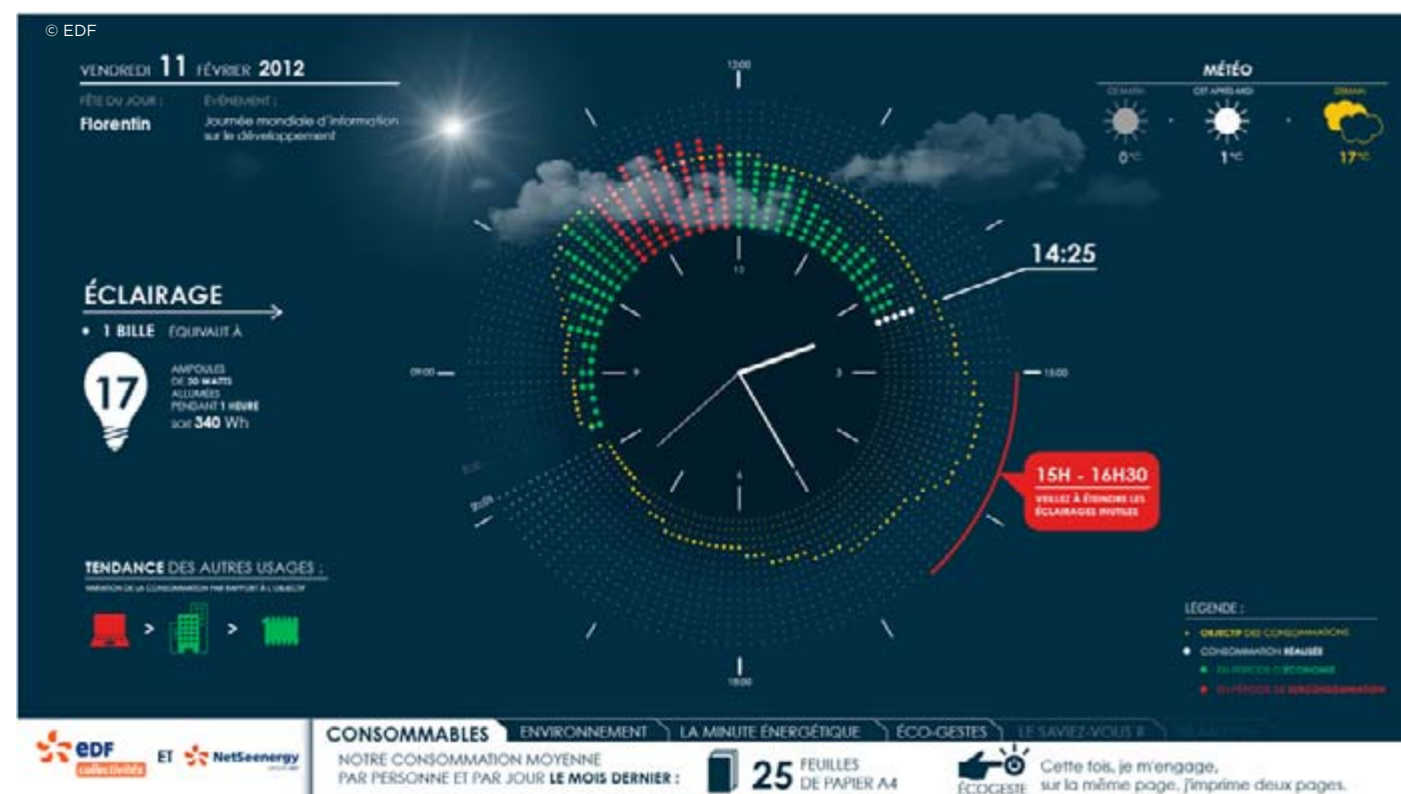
© EDF

VENDREDI 11 FÉVRIER 2012

FÊTE DU JOUR : Florentin

ÉVÉNEMENT : Journée mondiale d'information sur le développement

MÉTÉO

CE MATIN 0°C

CET APRÈS-MIDI 1°C

DEMAIN 17°C

12:00

09:00

15:00

18:00

12

3

6

9

14:25

15H - 16H30

VEILLEZ À ÉTEINDRE LES ÉCLAIRAGES INUTILES

ÉCLAIRAGE

• 1 BILLE ÉQUIVAUT À

17

AMPOULES DE 20 WATTS ALLUMÉES PENDANT 1 HEURE SOIT 340 Wh

TENDANCE DES AUTRES USAGES :

VARIATION DE LA CONSOMMATION PAR RAPPORT À L'OBJECTIF

> >

LÉGENDE :

• OBJECTIF DES CONSOMMATIONS

• CONSOMMATION RÉALISÉE

• EN PÉRIODE D'ÉCONOMIE

• EN PÉRIODE DE SURCONSOMMATION

EDF collectivités ET NetSeenergy

CONSOMMABLES ENVIRONNEMENT LA MINUTE ÉNERGÉTIQUE ÉCO-GESTES LE SAVIEZ-VOUS ? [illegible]

NOTRE CONSOMMATION MOYENNE PAR PERSONNE ET PAR JOUR LE MOIS DERNIER :

25 FEUILLES DE PAPIER A4

ÉCOGESTE

Cette fois, je m'engage, sur la même page, j'imprime deux pages.